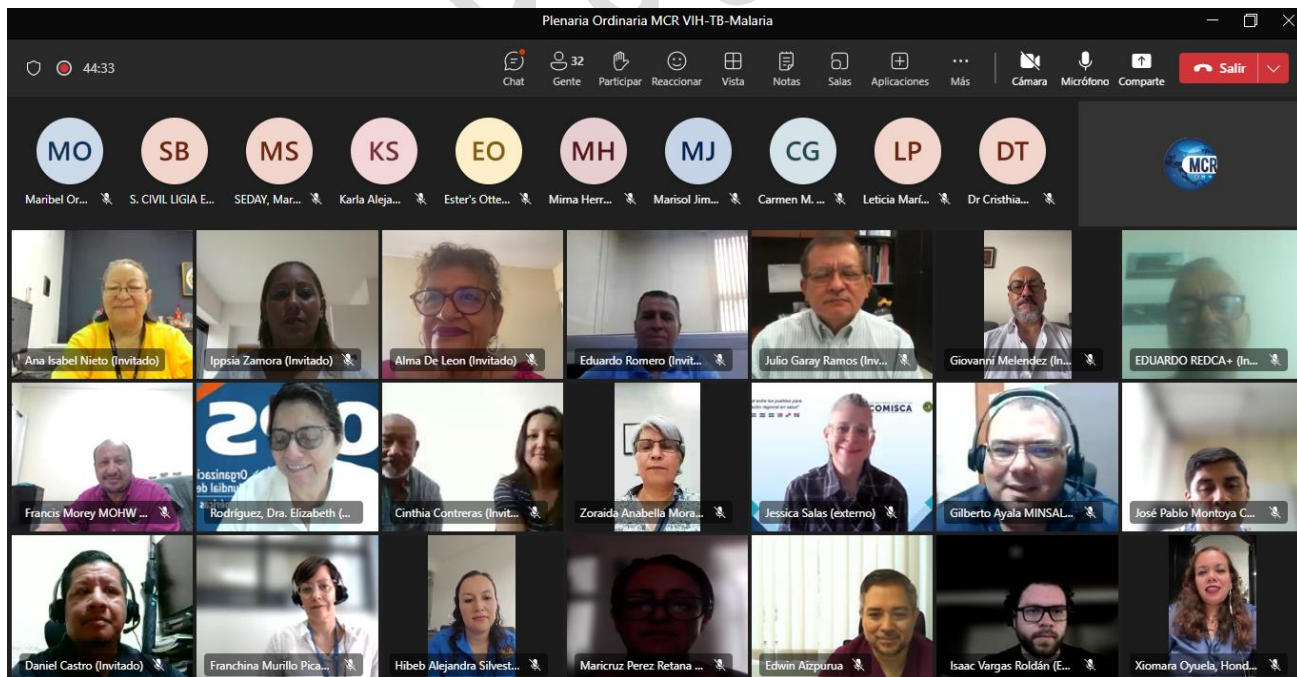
Plenaria Ordinaria MCR VIH-TB-Malaria

44:33

Chat 32 Gente Participar Reaccionar Vista Notas Salas Aplicaciones Más Cámara Micrófono Comparte Salir

MO Maribel Or...
SB S. CIVIL LIGIA E...
MS SEDAY, Mar...
KS Karla Aleja...
EO Ester's Otte...
MH Mirna Herr...
MJ Marisol Jim...
CG Carmen M. ...
LP Leticia Marí...
DT Dr Cristhia...

MCR

Ana Isabel Nieto (Invitado)
Ippsia Zamora (Invitado)
Alma De Leon (Invitado)
Eduardo Romero (Invit...
Julio Garay Ramos (Inv...
Giovanni Melendez (In...
EDUARDO REDCA+ (In...
Francis Morey MOHW ...
Rodríguez, Dra. Elizabeth (...
Cinthia Contreras (Invit...
Zoraida Anabella Mora...
COMISCA
Jessica Salas (externo)
Gilberto Ayala MINSAL...
José Pablo Montoya C...
Daniel Castro (Invitado)
Franchina Murillo Pica...
Hibeb Alejandra Silvest...
Maricruz Perez Retana ...
Edwin Aizpurua
Isaac Vargas Roldán (E...
Xiomara Oyuela, Hond...